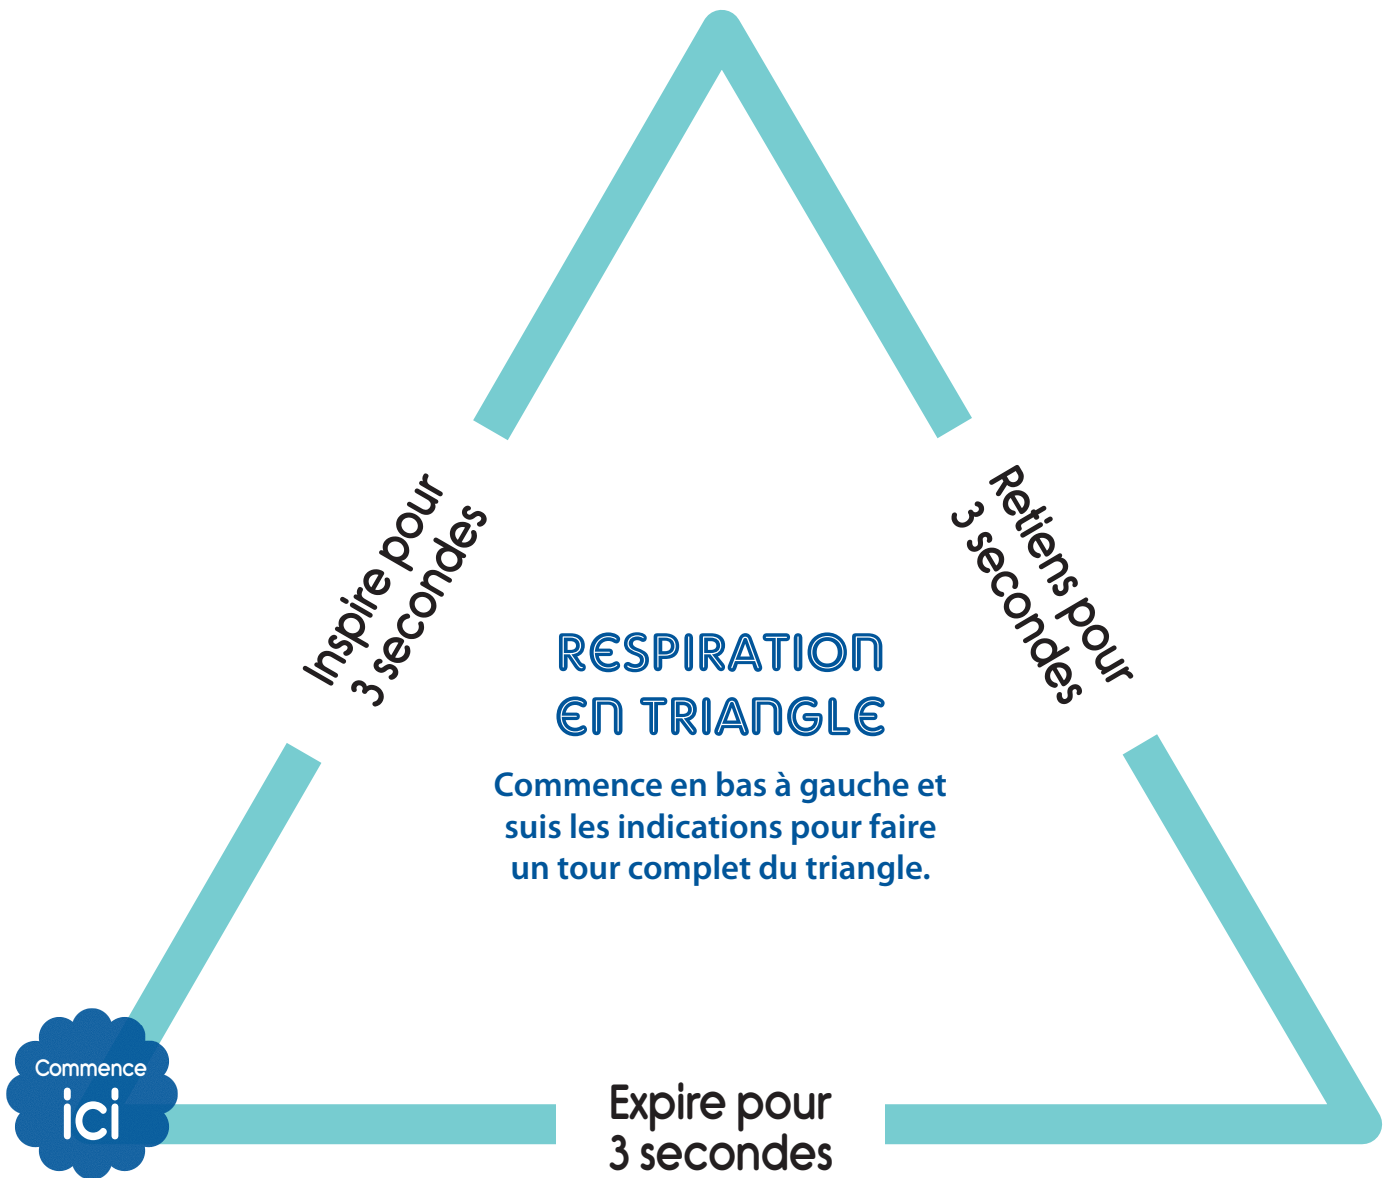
Inspire pour
3 secondes

Retiens pour
3 secondes

RESPIRATION
EN TRIANGLE

Commence en bas à gauche et suis les indications pour faire un tour complet du triangle.

Commence
ici

Expire pour
3 secondes